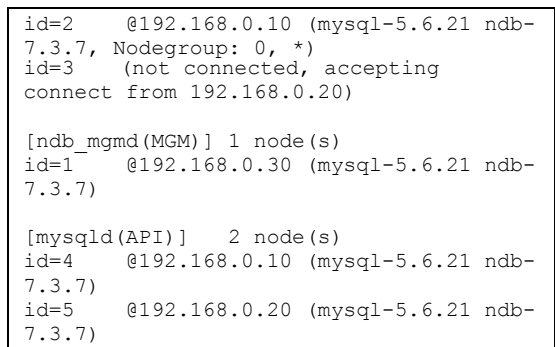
id=2    @192.168.0.10 (mysql-5.6.21 ndb-7.3.7, Nodegroup: 0, *)
id=3    (not connected, accepting connect from 192.168.0.20)

[ndb_mgmd(MGM)] 1 node(s)
id=1    @192.168.0.30 (mysql-5.6.21 ndb-7.3.7)

[mysqld(API)]   2 node(s)
id=4    @192.168.0.10 (mysql-5.6.21 ndb-7.3.7)
id=5    @192.168.0.20 (mysql-5.6.21 ndb-7.3.7)